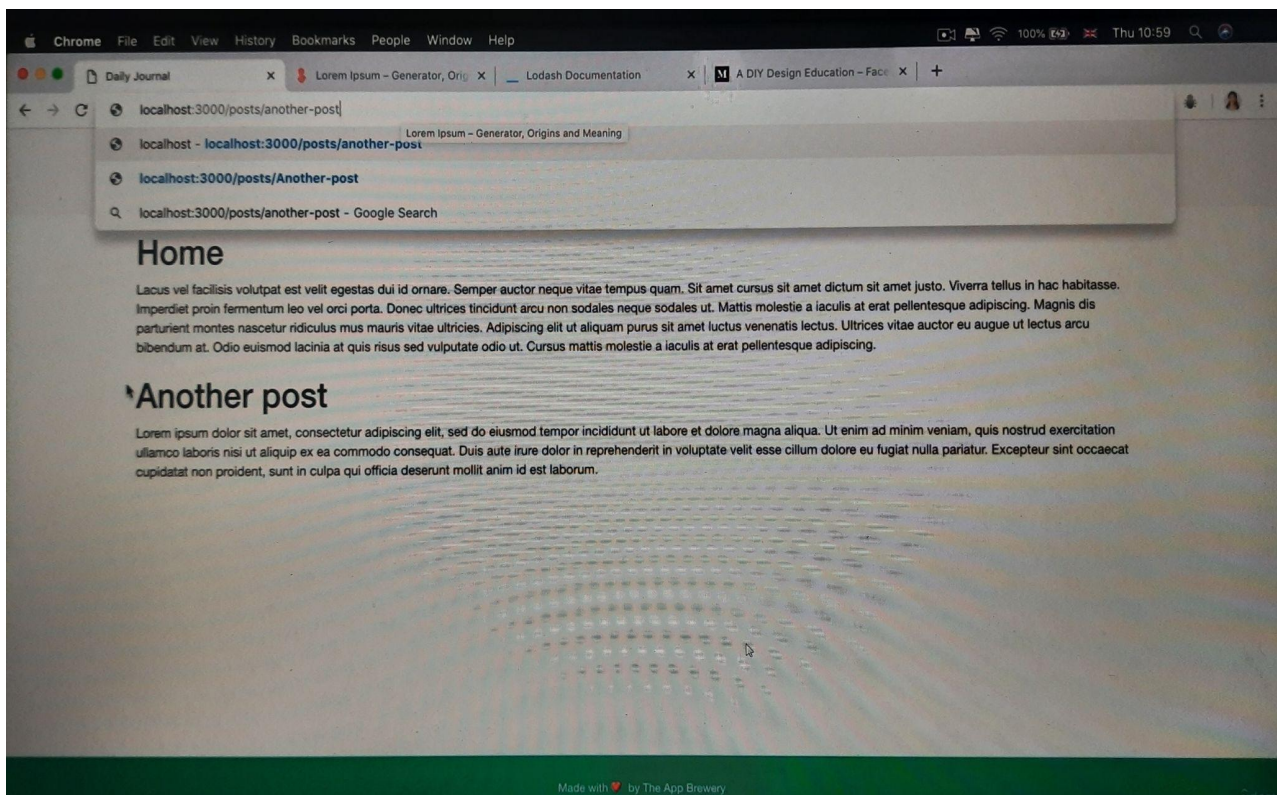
Chrome File Edit View History Bookmarks People Window Help

100% Thu 10:59

Daily Journal ×
Lorem Ipsum – Generator, Orig ×
Lodash Documentation ×
A DIY Design Education – Face ×
+

localhost:3000/posts/another-post

Lorem Ipsum – Generator, Origins and Meaning

localhost - localhost:3000/posts/another-post

localhost:3000/posts/Another-post

localhost:3000/posts/another-post - Google Search

Home

Lacus vel facilisis volutpat est velit egestas dui id ornare. Semper auctor neque vitae tempus quam. Sit amet cursus sit amet dictum sit amet justo. Viverra tellus in hac habitasse. Imperdiet proin fermentum leo vel orci porta. Donec ultrices tincidunt arcu non sodales neque sodales ut. Mattis molestie a iaculis at erat pellentesque adipiscing. Magnis dis parturient montes nascetur ridiculus mus mauris vitae ultricies. Adipiscing elit ut aliquam purus sit amet luctus venenatis lectus. Ultrices vitae auctor eu augue ut lectus arcu bibendum at. Odio euismod lacinia at quis risus sed vulputate odio ut. Cursus mattis molestie a iaculis at erat pellentesque adipiscing.

Another post

Lorem ipsum dolor sit amet, consectetur adipiscing elit, sed do eiusmod tempor incididunt ut labore et dolore magna aliqua. Ut enim ad minim veniam, quis nostrud exercitation ullamco laboris nisi ut aliquip ex ea commodo consequat. Duis aute irure dolor in reprehenderit in voluptate velit esse cillum dolore eu fugiat nulla pariatur. Excepteur sint occaecat cupidatat non proident, sunt in culpa qui officia deserunt mollit anim id est laborum.

Made with by The App Brewery